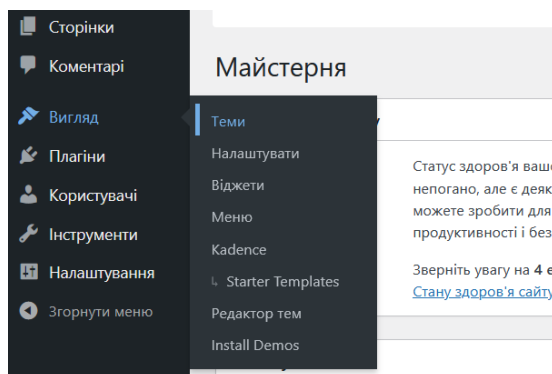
Сторінки
Коментарі
Вигляд
Плагіни
Користувачі
Інструменти
Налаштування
Згорнути меню

Теми
Налаштувати
Віджети
Меню
Kadence
Starter Templates
Редактор тем
Install Demos

Майстерня

Статус здоров'я ваш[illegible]
непогано, але є деяк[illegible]
можете зробити для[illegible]
продуктивності і без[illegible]

Зверніть увагу на 4 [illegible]
Стану здоров'я сайт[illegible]